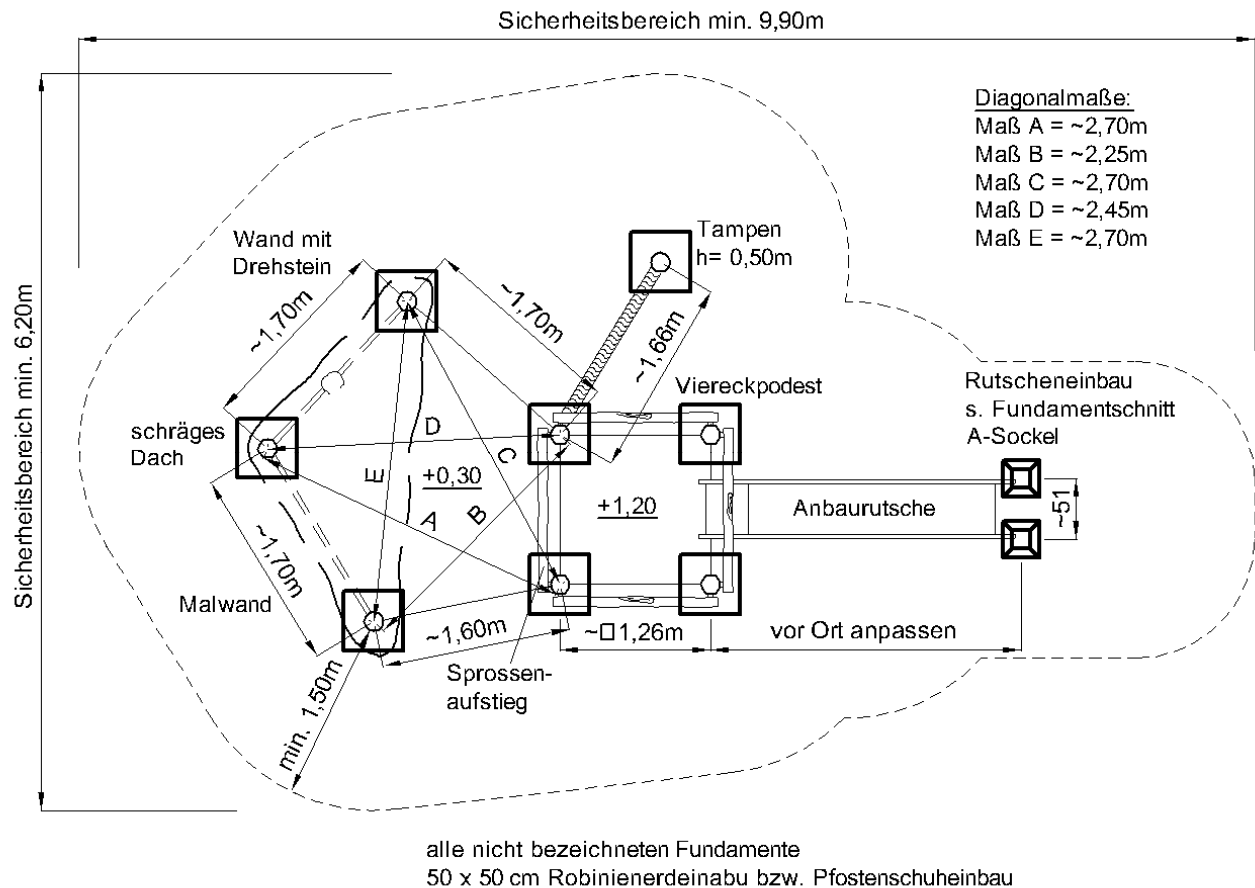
Sicherheitsbereich min. 9,90m

Sicherheitsbereich min. 6,20m

Diagonalmaße:
Maß A = ~2,70m
Maß B = ~2,25m
Maß C = ~2,70m
Maß D = ~2,45m
Maß E = ~2,70m

Tampen
h= 0,50m

Wand mit
Drehstein

~1,70m

~1,70m

~1,66m

Viereckpodest

Rutscheneinbau
s. Fundamentschnitt
A-Sockel

schräges
Dach

D

E

+0,30

C

A

B

+1,20

Anbaurutsche

~51

~1,70m

Malwand

~1,60m

~□1,26m

vor Ort anpassen

Sprossen-
aufstieg

min. 1,50m

alle nicht bezeichneten Fundamente
50 x 50 cm Robinienerdeinabu bzw. Pfostenschuheinbau